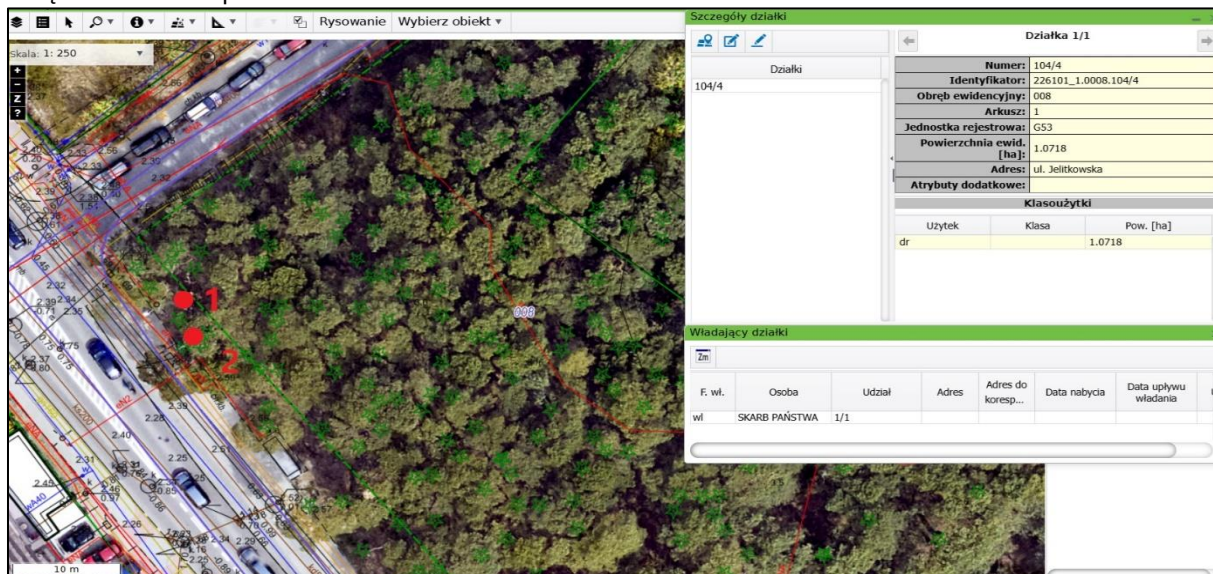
Rysowanie Wybierz obiekt

Skala: 1: 250

Szczegóły działki

Działki

104/4

Działka 1/1

| | |
|---|---|
| Numer: | 104/4 |
| Identyfikator: | 226101_1.0008.104/4 |
| Obręb ewidencyjny: | 008 |
| Arkusz: | 1 |
| Jednostka rejestrowa: | G53 |
| Powierzchnia ewid. [ha]: | 1.0718 |
| Adres: | ul. Jelitkowska |
| Atrybuty dodatkowe: | |

Klasoużytki

| Użytek | Klasa | Pow. [ha] |
|---|---|---|
| dr | | 1.0718 |

Władający działki

| F. wł. | Osoba | Udział | Adres | Adres do koresp... | Data nabycia | Data upływu władania |
|---|---|---|---|---|---|---|
| wl | SKARB PAŃSTWA | 1/1 | | | | |

1

2

008

10 m